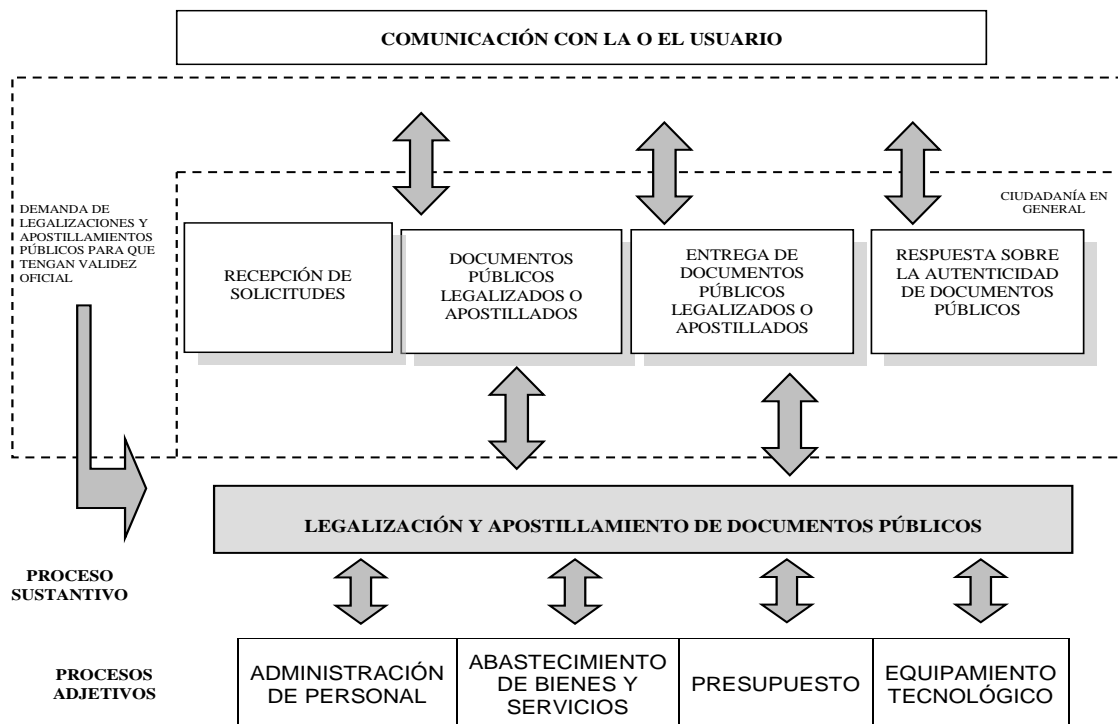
COMUNICACIÓN CON LA O EL USUARIO

CIUDADANÍA EN GENERAL

DEMANDA DE LEGALIZACIONES Y APOSTILLAMIENTOS PÚBLICOS PARA QUE TENGAN VALIDEZ OFICIAL

RECEPCIÓN DE SOLICITUDES

DOCUMENTOS PÚBLICOS LEGALIZADOS O APOSTILLADOS

ENTREGA DE DOCUMENTOS PÚBLICOS LEGALIZADOS O APOSTILLADOS

RESPUESTA SOBRE LA AUTENTICIDAD DE DOCUMENTOS PÚBLICOS

LEGALIZACIÓN Y APOSTILLAMIENTO DE DOCUMENTOS PÚBLICOS

PROCESO SUSTANTIVO

PROCESOS ADJETIVOS

| ADMINISTRACIÓN DE PERSONAL | ABASTECIMIENTO DE BIENES Y SERVICIOS | PRESUPUESTO | EQUIPAMIENTO TECNOLÓGICO |